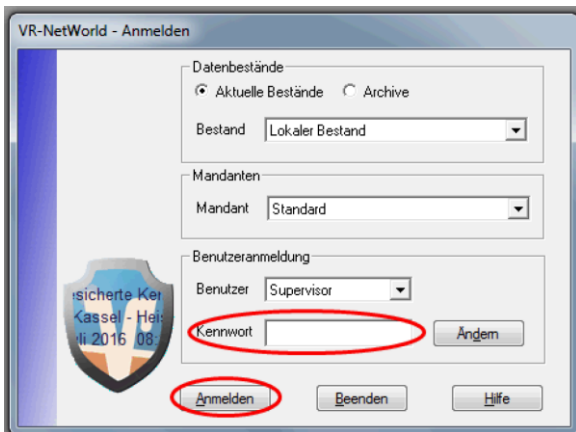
VR-NetWorld - Anmelden

Datenbestände
Aktuelle Bestände
Archive
Bestand
Lokaler Bestand

Mandanten
Mandant
Standard

Benutzeranmeldung
Benutzer
Supervisor
Kennwort
Ändern

esicherte Ker
Kassel - Heis
li 2016 08:

Anmelden
Beenden
Hilfe